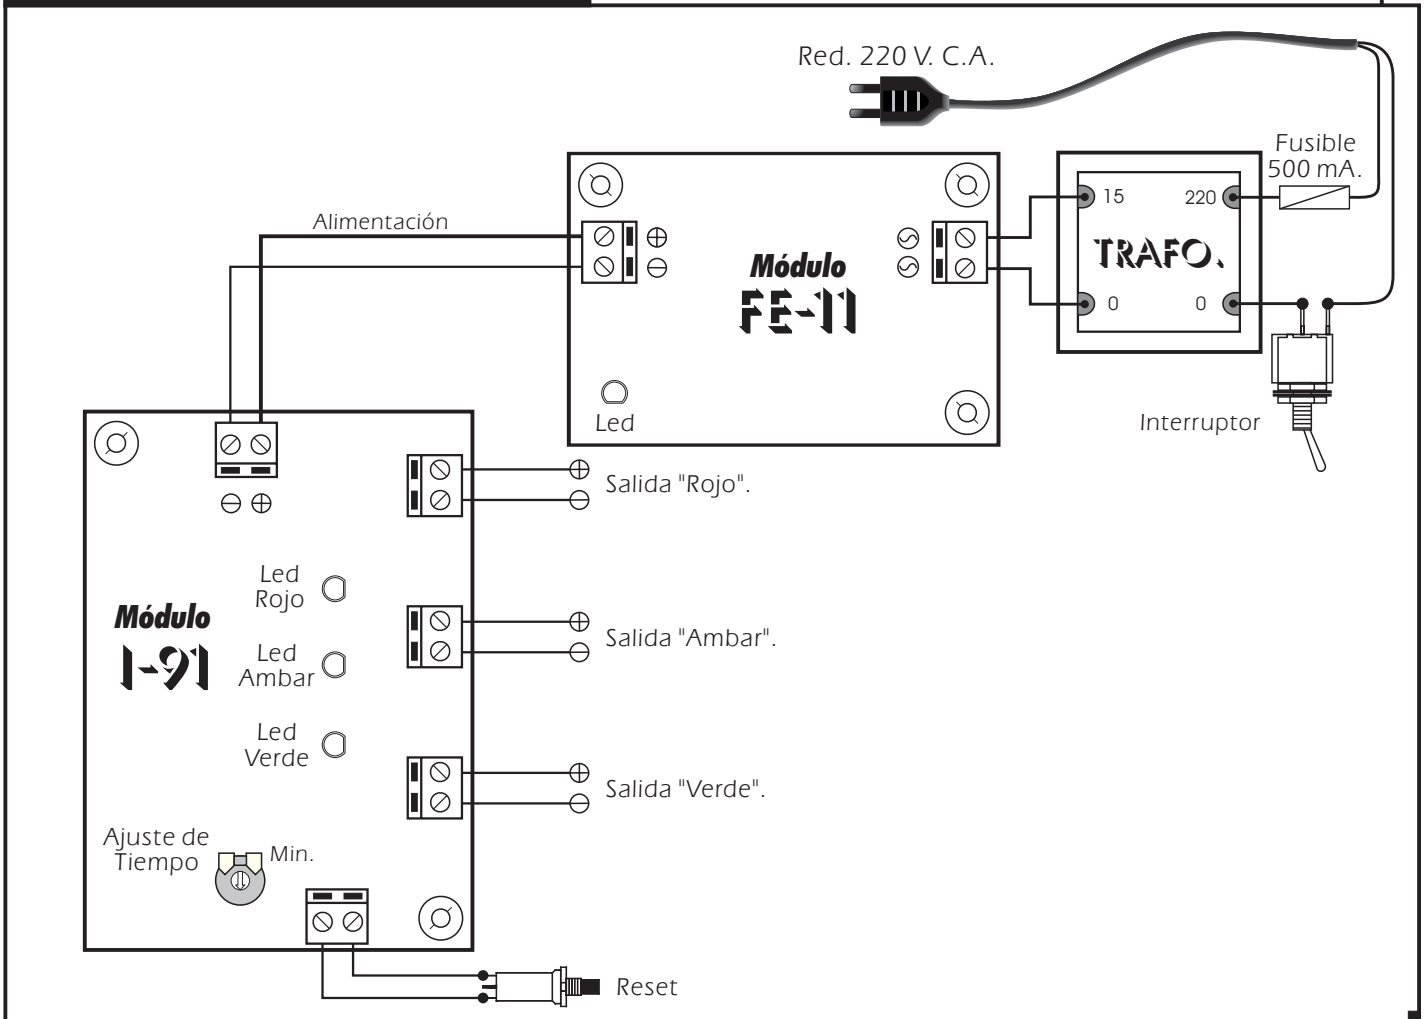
Red. 220 V. C.A.

Fusible 500 mA.

Alimentación

$\oplus$
$\ominus$

Módulo FE-11

15
220
TRAFO.
0
0

Led

Interruptor

$\ominus$ $\oplus$

$\oplus$ Salida "Rojo".
$\ominus$

Led Rojo

Módulo I-91

Led Ambar

$\oplus$ Salida "Ambar".
$\ominus$

Led Verde

$\oplus$ Salida "Verde".
$\ominus$

Ajuste de Tiempo

Min.

Reset